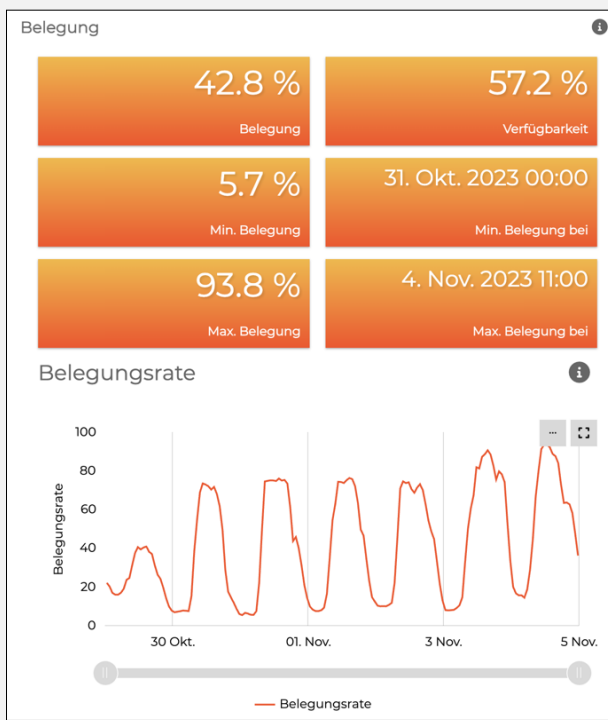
Belegung

42.8 %
Belegung

57.2 %
Verfügbarkeit

5.7 %
Min. Belegung

31. Okt. 2023 00:00
Min. Belegung bei

93.8 %
Max. Belegung

4. Nov. 2023 11:00
Max. Belegung bei

Belegungsrate

100
80
60
40
20
0
Belegungsrate

30 Okt.
01. Nov.
3 Nov.
5 Nov.

Belegungsrate